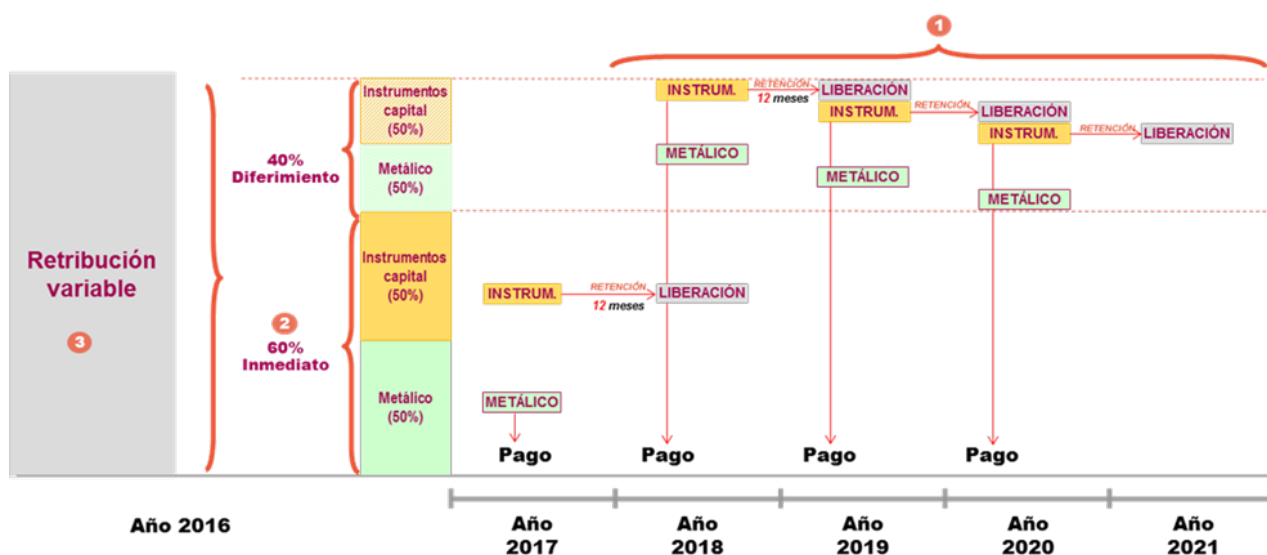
1

Retribución variable

3

40% Diferimiento

2

60% Inmediato

Instrumentos capital (50%)

Metálico (50%)

Instrumentos capital (50%)

Metálico (50%)

INSTRUM. RETENCIÓN 12 meses LIBERACIÓN

INSTRUM. RETENCIÓN LIBERACIÓN

INSTRUM. RETENCIÓN LIBERACIÓN

METÁLICO

METÁLICO

METÁLICO

INSTRUM. RETENCIÓN 12 meses LIBERACIÓN

METÁLICO

Pago

Pago

Pago

Pago

Año 2016

Año 2017

Año 2018

Año 2019

Año 2020

Año 2021